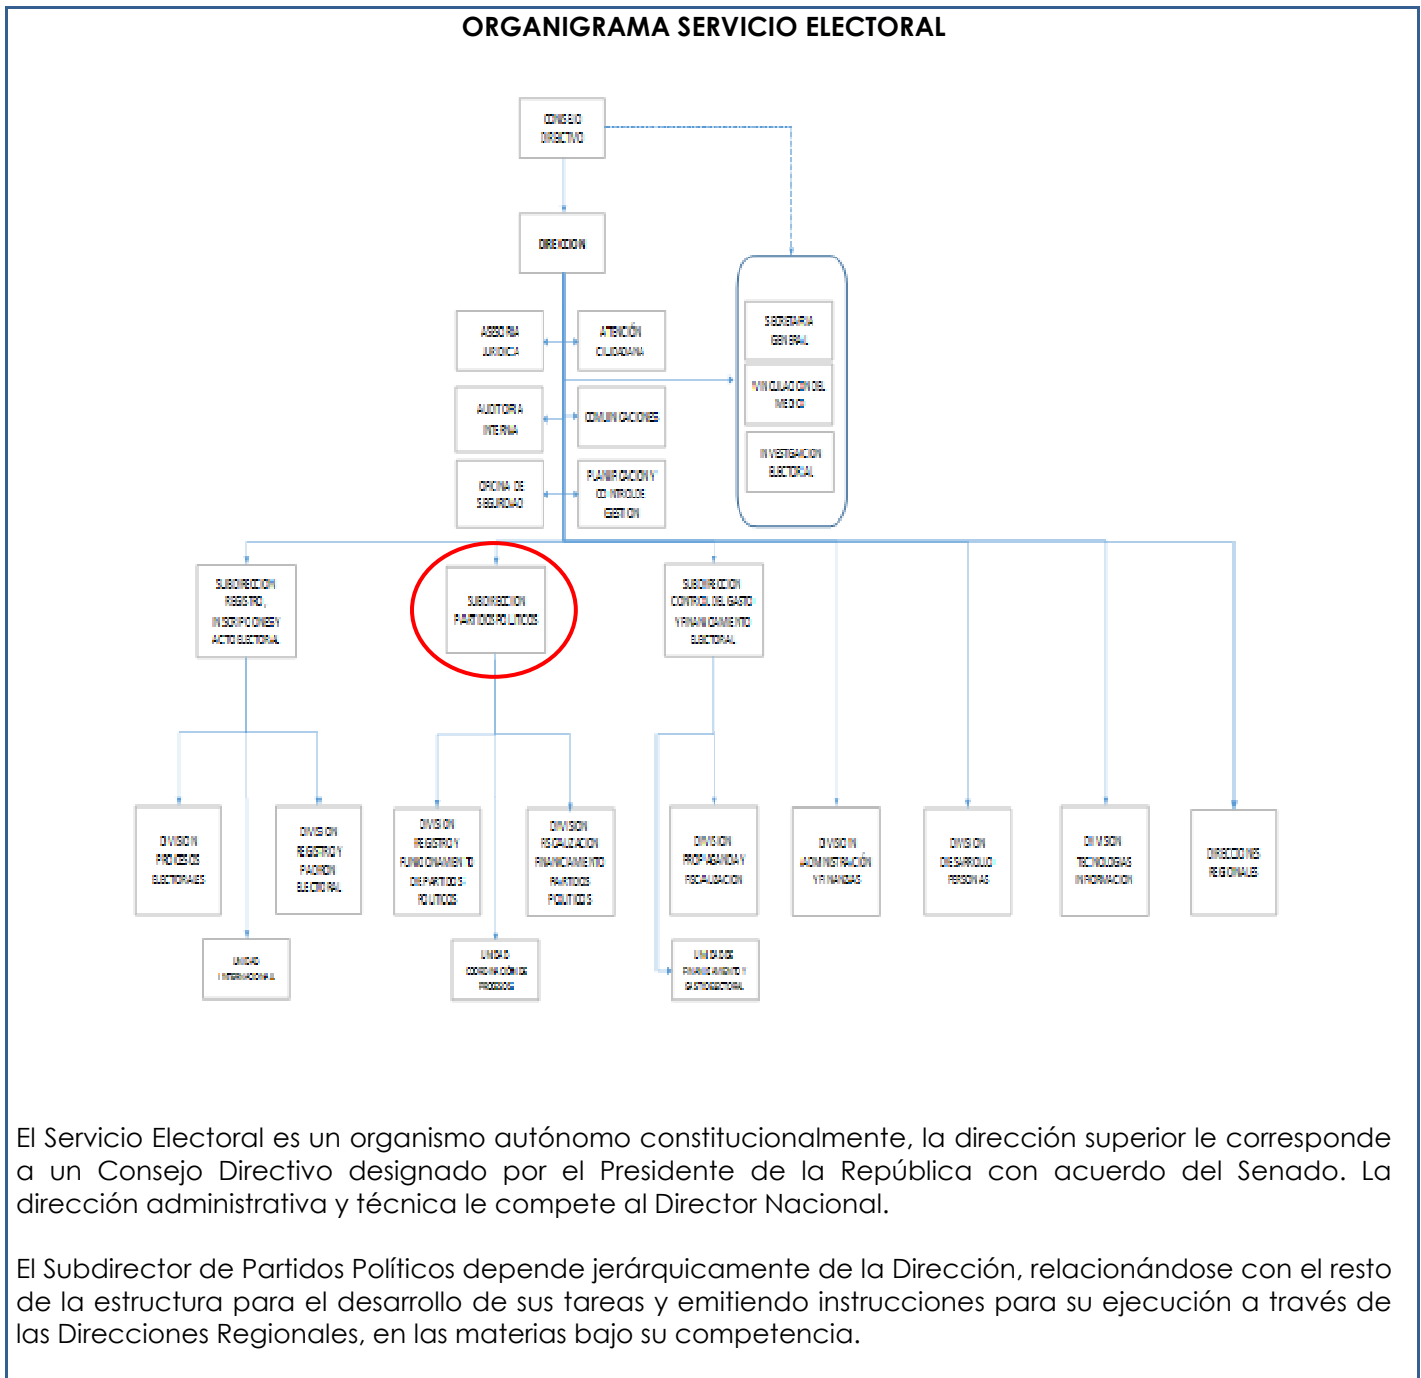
ORGANIGRAMA SERVICIO ELECTORAL

CONSEJO DIRECTIVO

DIRECCION

SECRETARIA GENERAL

VINCULACION DEL MEDIO

INVESTIGACION ELECTORAL

ASESORIA JURIDICA

ATENCIÓN CIUDADANA

AUDITORIA INTERNA

COMUNICACIONES

OFICINA DE SEGURIDAD

PLANIFICACION Y CONTROL DE GESTION

SUBDIRECCION REGISTRO, INSCRIPCIONES Y ACTO ELECTORAL

SUBDIRECCION PARTIDOS POLITICOS

SUBDIRECCION CONTROL DEL GASTO Y FINANCIAMIENTO ELECTORAL

DIVISION PROCESOS ELECTORALES

DIVISION REGISTRO Y PADRON ELECTORAL

DIVISION REGISTRO Y FUNCIONAMIENTO DE PARTIDOS POLITICOS

DIVISION FISCALIZACION FINANCIAMIENTO PARTIDOS POLITICOS

DIVISION PROPAGANDA Y FISCALIZACION

DIVISION ADMINISTRACIÓN Y FINANZAS

DIVISION DESARROLLO PERSONAS

DIVISION TECNOLOGIAS INFORMACION

DIRECCIONES REGIONALES

UNIDAD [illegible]

UNIDAD COORDINACION DE PROCESOS

UNIDAD DE FINANCIAMIENTO Y GASTO ELECTORAL

El Servicio Electoral es un organismo autónomo constitucionalmente, la dirección superior le corresponde a un Consejo Directivo designado por el Presidente de la República con acuerdo del Senado. La dirección administrativa y técnica le compete al Director Nacional.

El Subdirector de Partidos Políticos depende jerárquicamente de la Dirección, relacionándose con el resto de la estructura para el desarrollo de sus tareas y emitiendo instrucciones para su ejecución a través de las Direcciones Regionales, en las materias bajo su competencia.